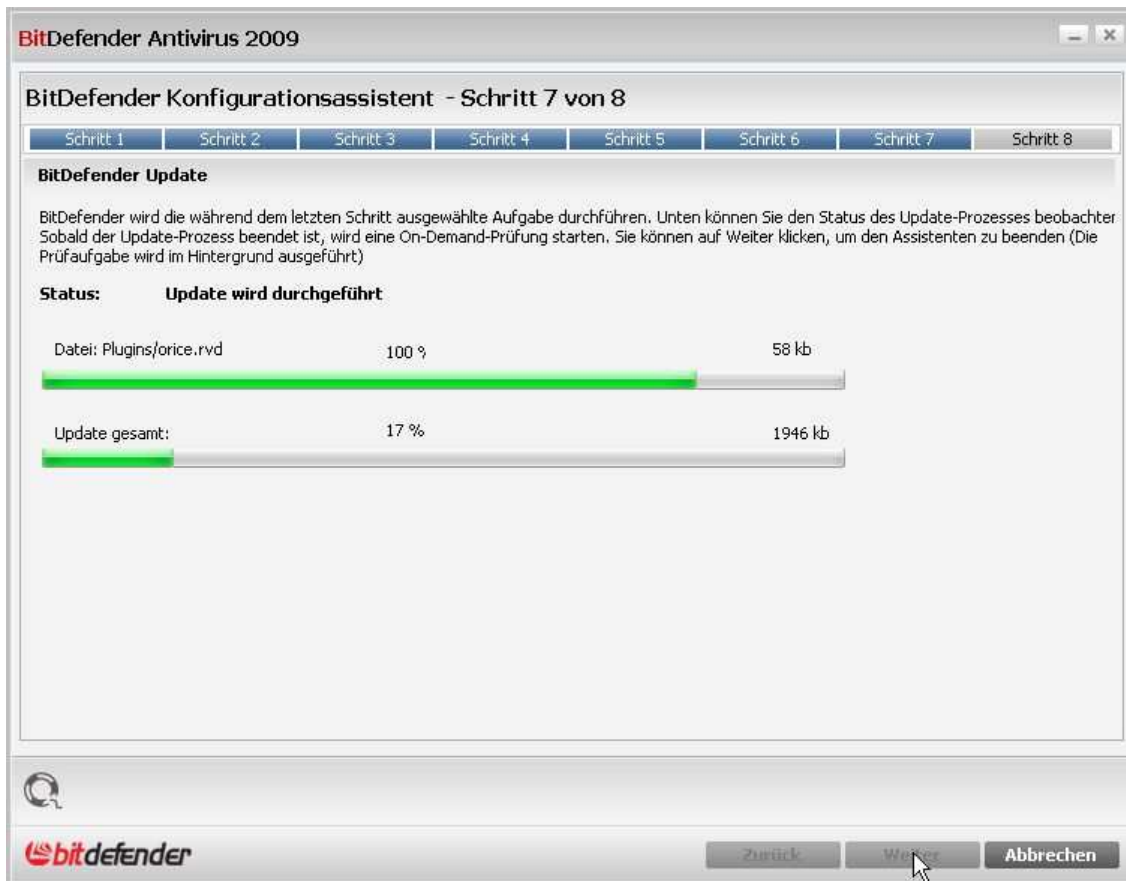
BitDefender Antivirus 2009

BitDefender Konfigurationsassistent - Schritt 7 von 8

Schritt 1 | Schritt 2 | Schritt 3 | Schritt 4 | Schritt 5 | Schritt 6 | Schritt 7 | Schritt 8

BitDefender Update

BitDefender wird die während dem letzten Schritt ausgewählte Aufgabe durchführen. Unten können Sie den Status des Update-Prozesses beobachter Sobald der Update-Prozess beendet ist, wird eine On-Demand-Prüfung starten. Sie können auf Weiter klicken, um den Assistenten zu beenden (Die Prüfaufgabe wird im Hintergrund ausgeführt)

Status: Update wird durchgeführt

Datei: Plugins/orice.rvd 100 % 58 kb

Update gesamt: 17 % 1946 kb

bitdefender

Zurück Weiter Abbrechen